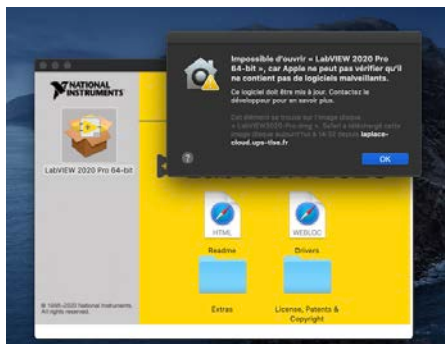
Impossible d'ouvrir « LabVIEW 2020 Pro 64-bit », car Apple ne peut pas vérifier qu'il ne contient pas de logiciels malveillants.

Ce logiciel doit être mis à jour. Contactez le développeur pour en savoir plus.

Cet élément se trouve sur l'image disque « LabVIEW2020-Pro.dmg ». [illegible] laplace-cloud.ups-tlse.fr

?

OK

NATIONAL INSTRUMENTS

LabVIEW 2020 Pro 64-bit

HTML

Readme

WEBLOC

Drivers

Extras

License, Patents & Copyright

© 1998-2020 National Instruments. All rights reserved.